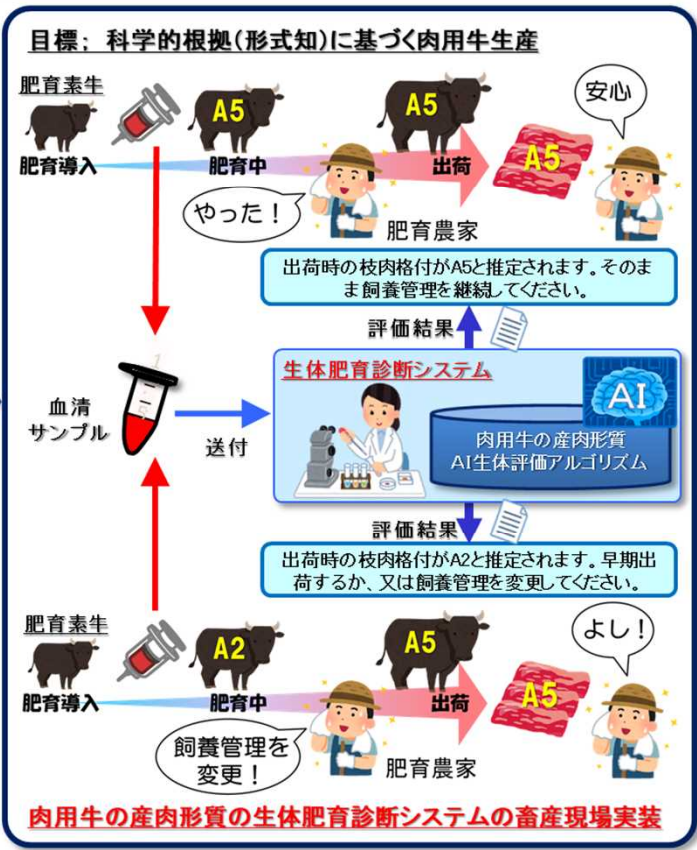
目標；科学的根拠(形式知)に基づく肉用牛生産

肥育素牛

肥育導入

A5

肥育中

A5

出荷

A5

安心

やった！

肥育農家

出荷時の枝肉格付がA5と推定されます。そのまま飼養管理を継続してください。

評価結果

血清サンプル

送付

生体肥育診断システム

AI

肉用牛の産肉形質 AI生体評価アルゴリズム

評価結果

出荷時の枝肉格付がA2と推定されます。早期出荷するか、又は飼養管理を変更してください。

肥育素牛

肥育導入

A2

肥育中

A5

出荷

A5

よし！

飼養管理を変更！

肥育農家

肉用牛の産肉形質の生体肥育診断システムの畜産現場実装